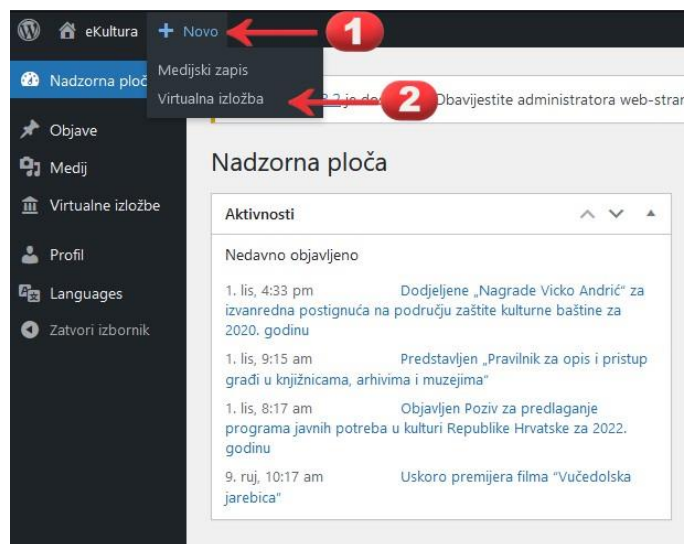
eKultura
+ Novo
1
Medijski zapis
Virtualna izložba
2
Nadzorna ploč
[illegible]2 je do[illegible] Obavijestite administratora web-stran
Objave
Medij
Virtualne izložbe
Profil
Languages
Zatvori izbornik

Nadzorna ploča

Aktivnosti

Nedavno objavljeno

1. lis, 4:33 pm Dodjeljene „Nagrade Vicko Andrić" za izvanredna postignuća na području zaštite kulturne baštine za 2020. godinu

1. lis, 9:15 am Predstavljen „Pravilnik za opis i pristup građi u knjižnicama, arhivima i muzejima"

1. lis, 8:17 am Objavljen Poziv za predlaganje programa javnih potreba u kulturi Republike Hrvatske za 2022. godinu

9. ruj, 10:17 am Uskoro premijera filma "Vučedolska jarebica"